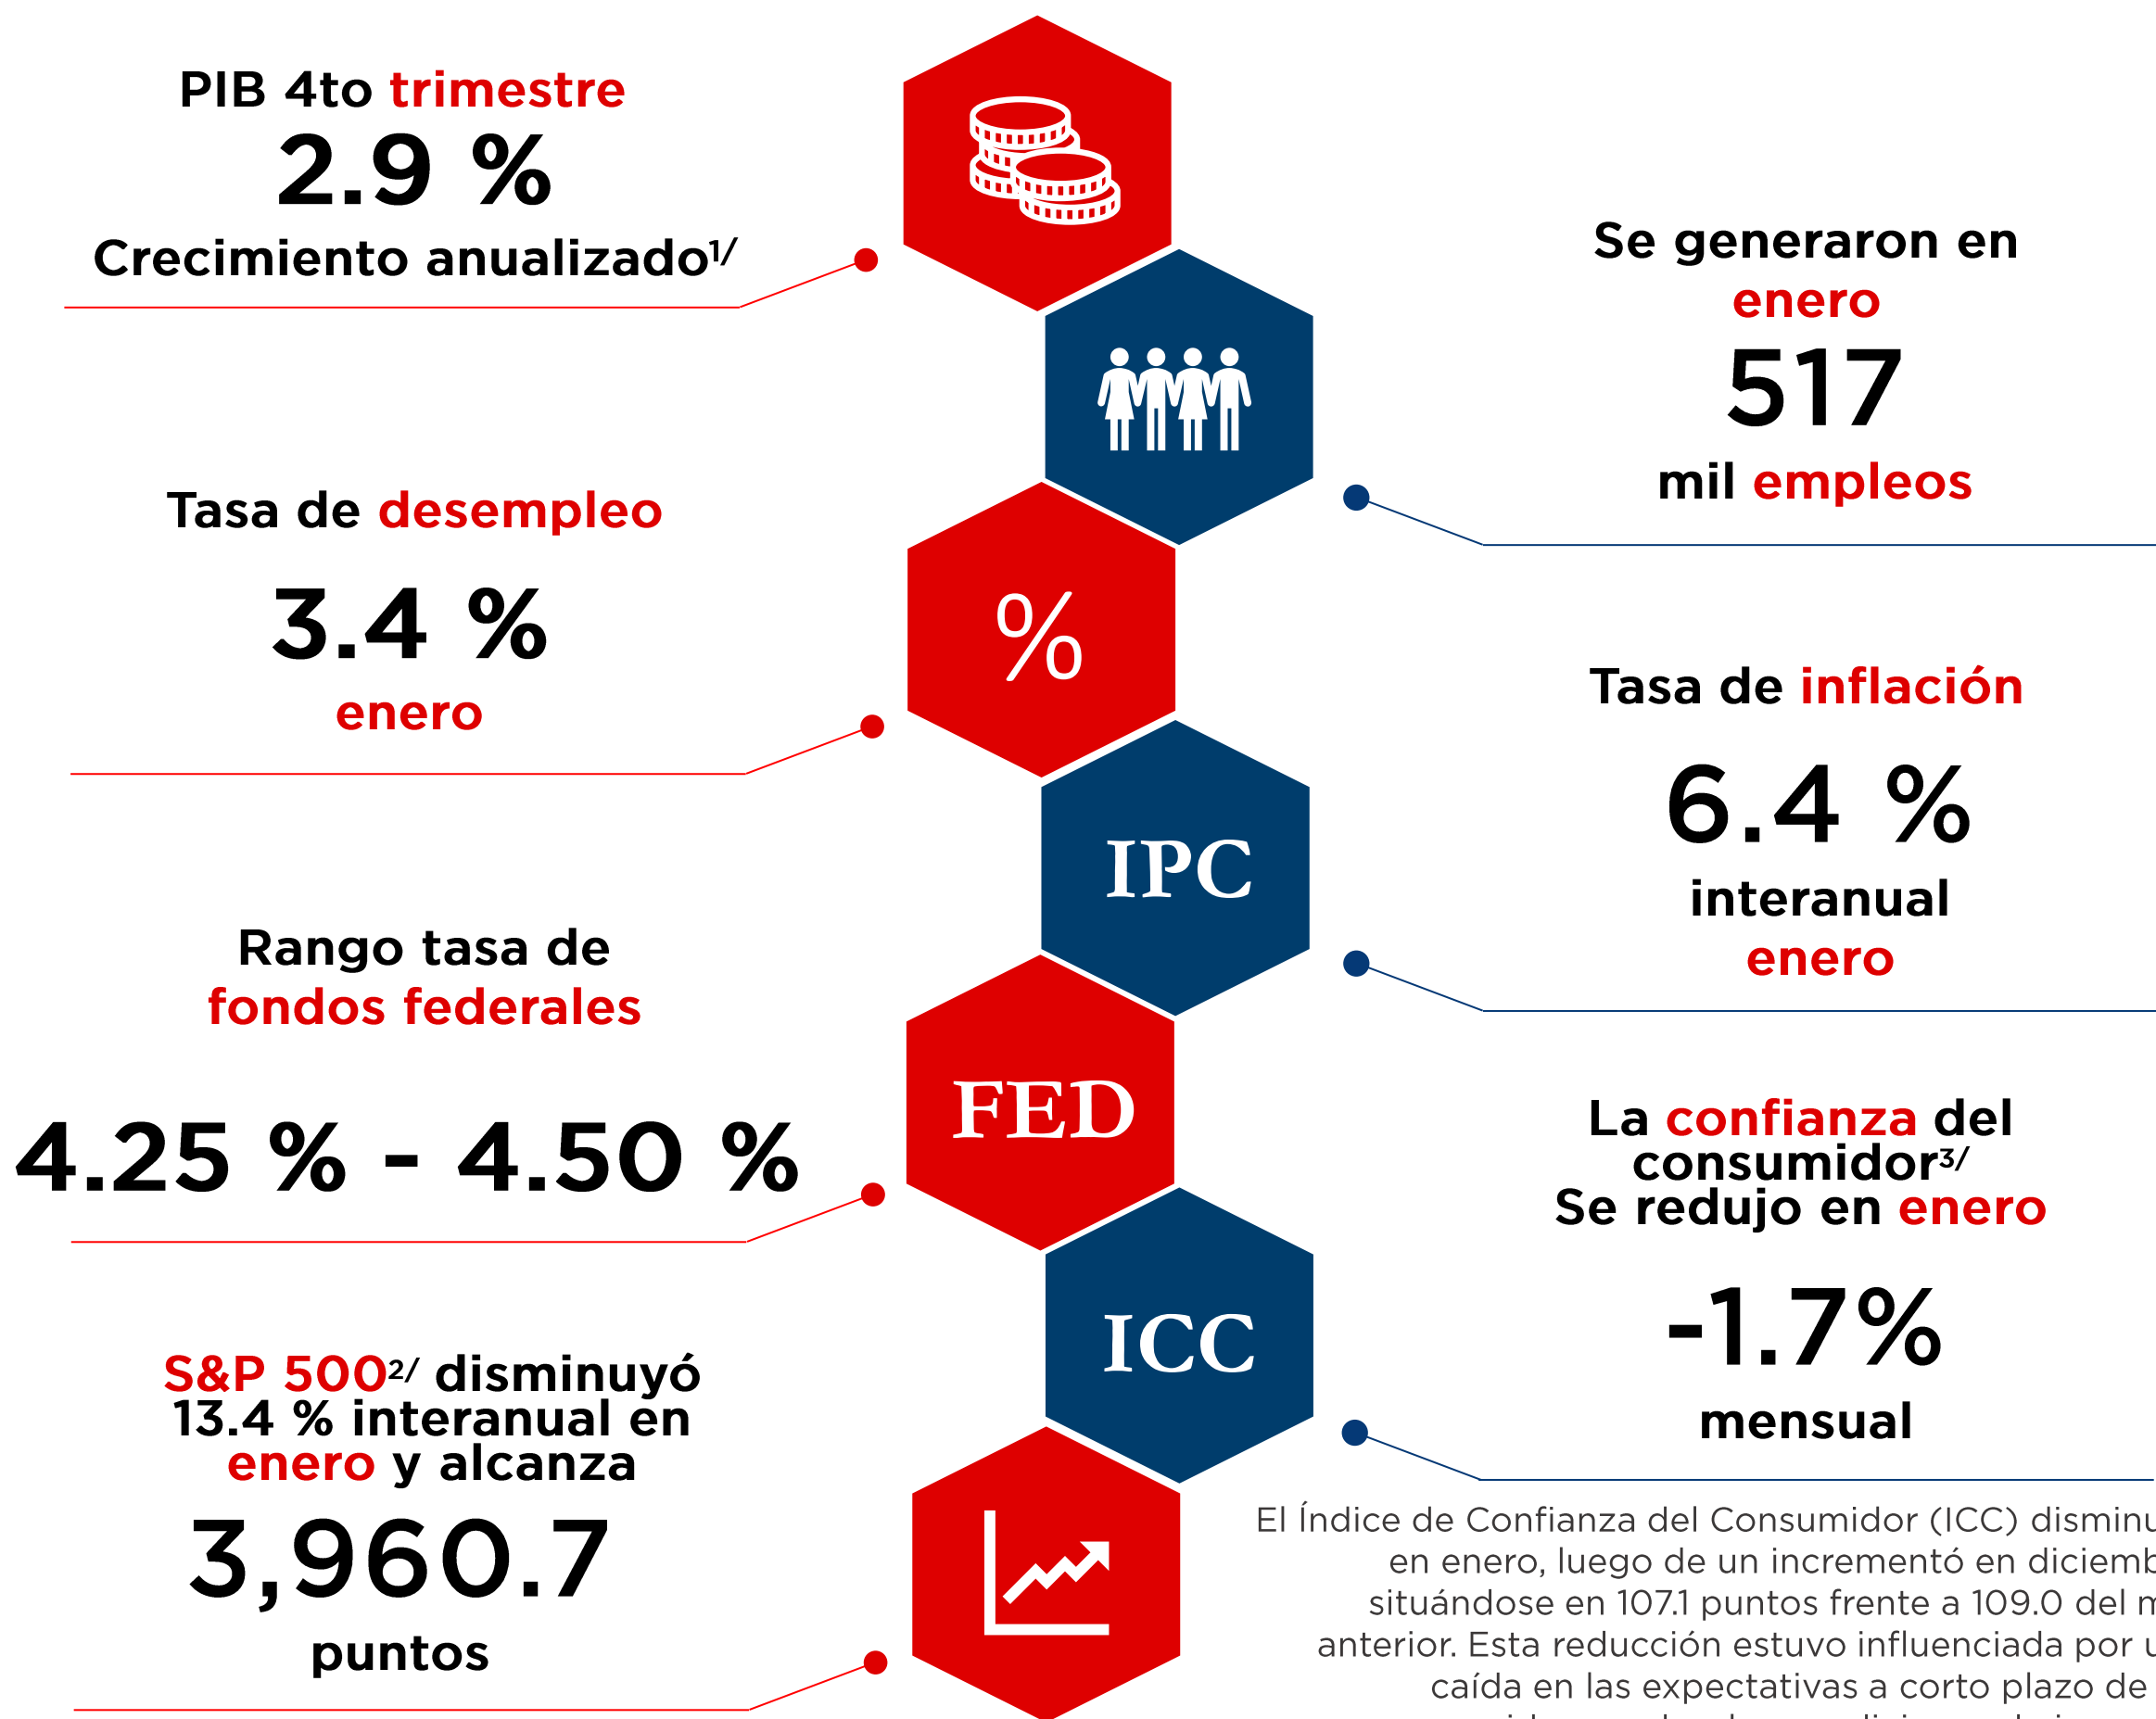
PIB 4to trimestre
2.9 %
Crecimiento anualizado$^{1/}$

Se generaron en enero
517
mil empleos

Tasa de desempleo
3.4 %
enero

%

Tasa de inflación
6.4 %
interanual
enero

IPC

Rango tasa de fondos federales
4.25 % - 4.50 %

FED

La confianza del consumidor$^{3/}$
Se redujo en enero
-1.7%
mensual

ICC

S&P 500$^{2/}$ disminuyó 13.4 % interanual en enero y alcanza
3,960.7
puntos

El Índice de Confianza del Consumidor (ICC) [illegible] en enero, luego de un incrementó en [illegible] situándose en 107.1 puntos frente a 109.0 del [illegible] anterior. Esta reducción estuvo influenciada por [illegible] caída en las expectativas a corto plazo de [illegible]